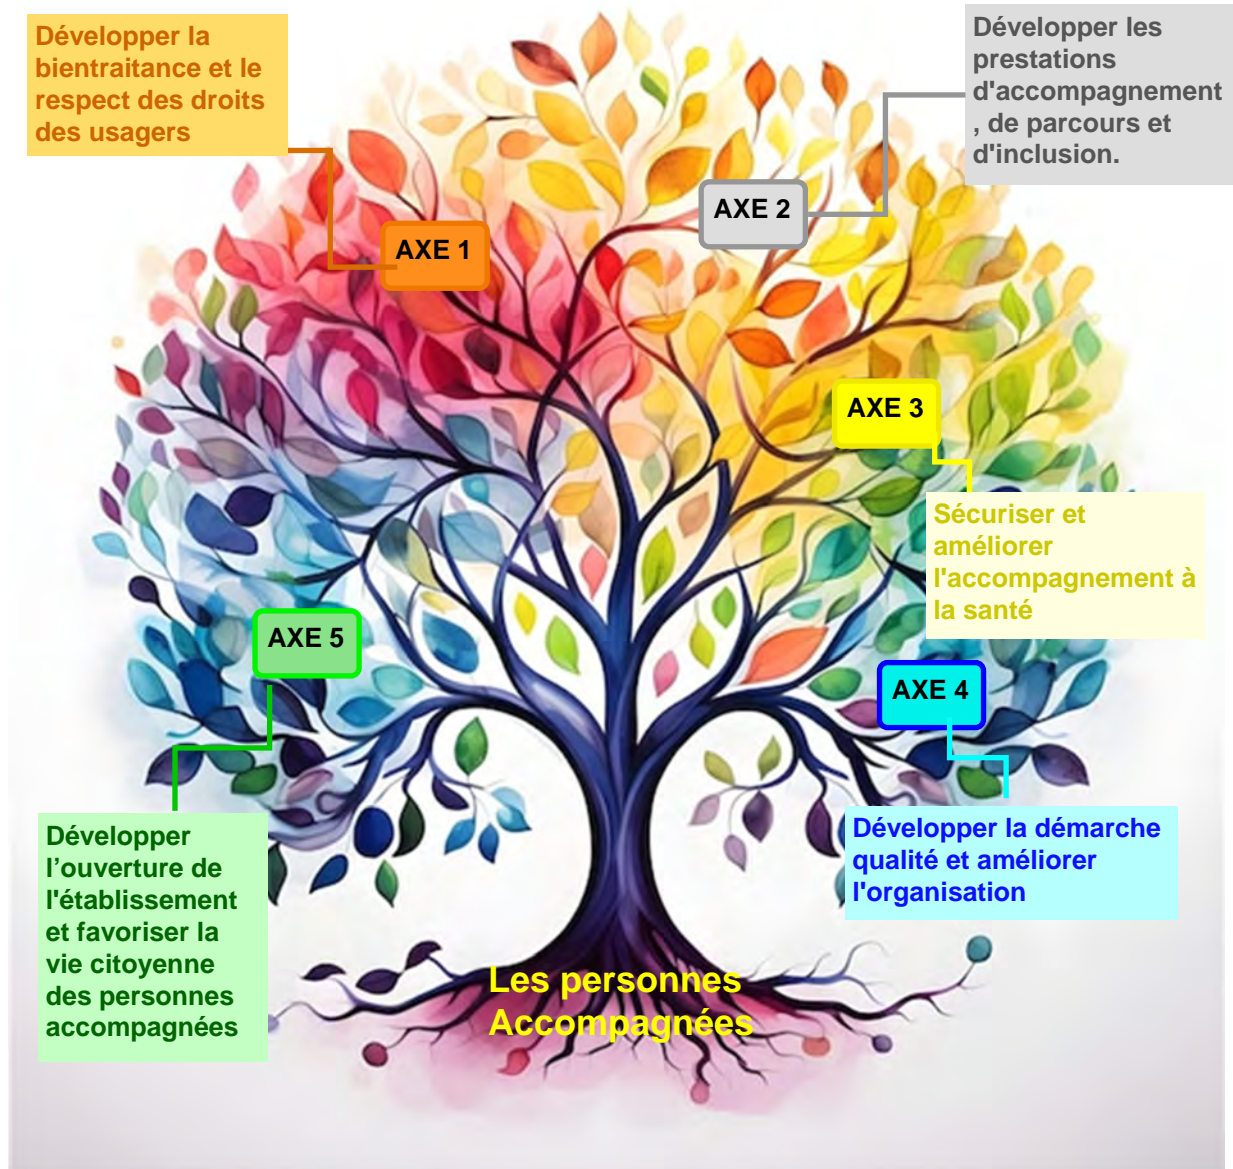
Développer la bientraitance et le respect des droits des usagers

AXE 1

AXE 2

Développer les prestations d'accompagnement , de parcours et d'inclusion.

AXE 3

Sécuriser et améliorer l'accompagnement à la santé

AXE 5

AXE 4

Développer la démarche qualité et améliorer l'organisation

Développer l’ouverture de l'établissement et favoriser la vie citoyenne des personnes accompagnées

Les personnes Accompagnées